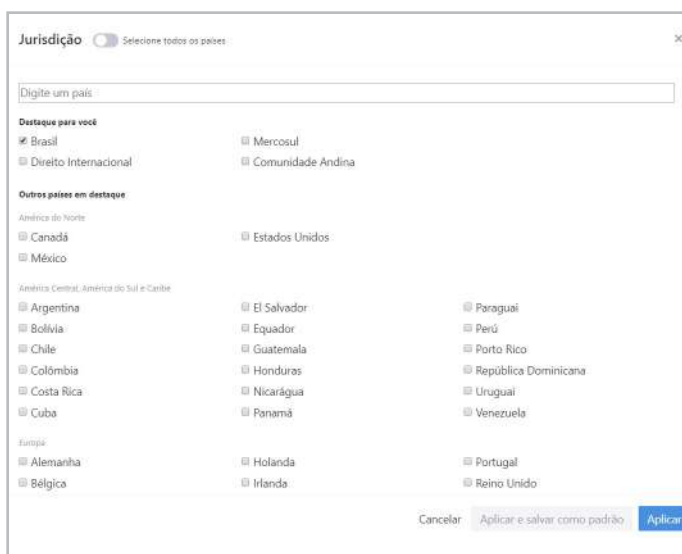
Jurisdição Selecione todos os países

×

Digite um país

Destaque para você

Brasil
Mercosul
Direito Internacional
Comunidade Andina

Outros países em destaque

América do Norte

Canadá
Estados Unidos
México

América Central, América do Sul e Caribe

Argentina
Bolívia
Chile
Colômbia
Costa Rica
Cuba

El Salvador
Equador
Guatemala
Honduras
Nicarágua
Panamá

Paraguai
Perú
Porto Rico
República Dominicana
Uruguai
Venezuela

Europa

Alemanha
Bélgica

Holanda
Irlanda

Portugal
Reino Unido

Cancelar Aplicar e salvar como padrão Aplicar